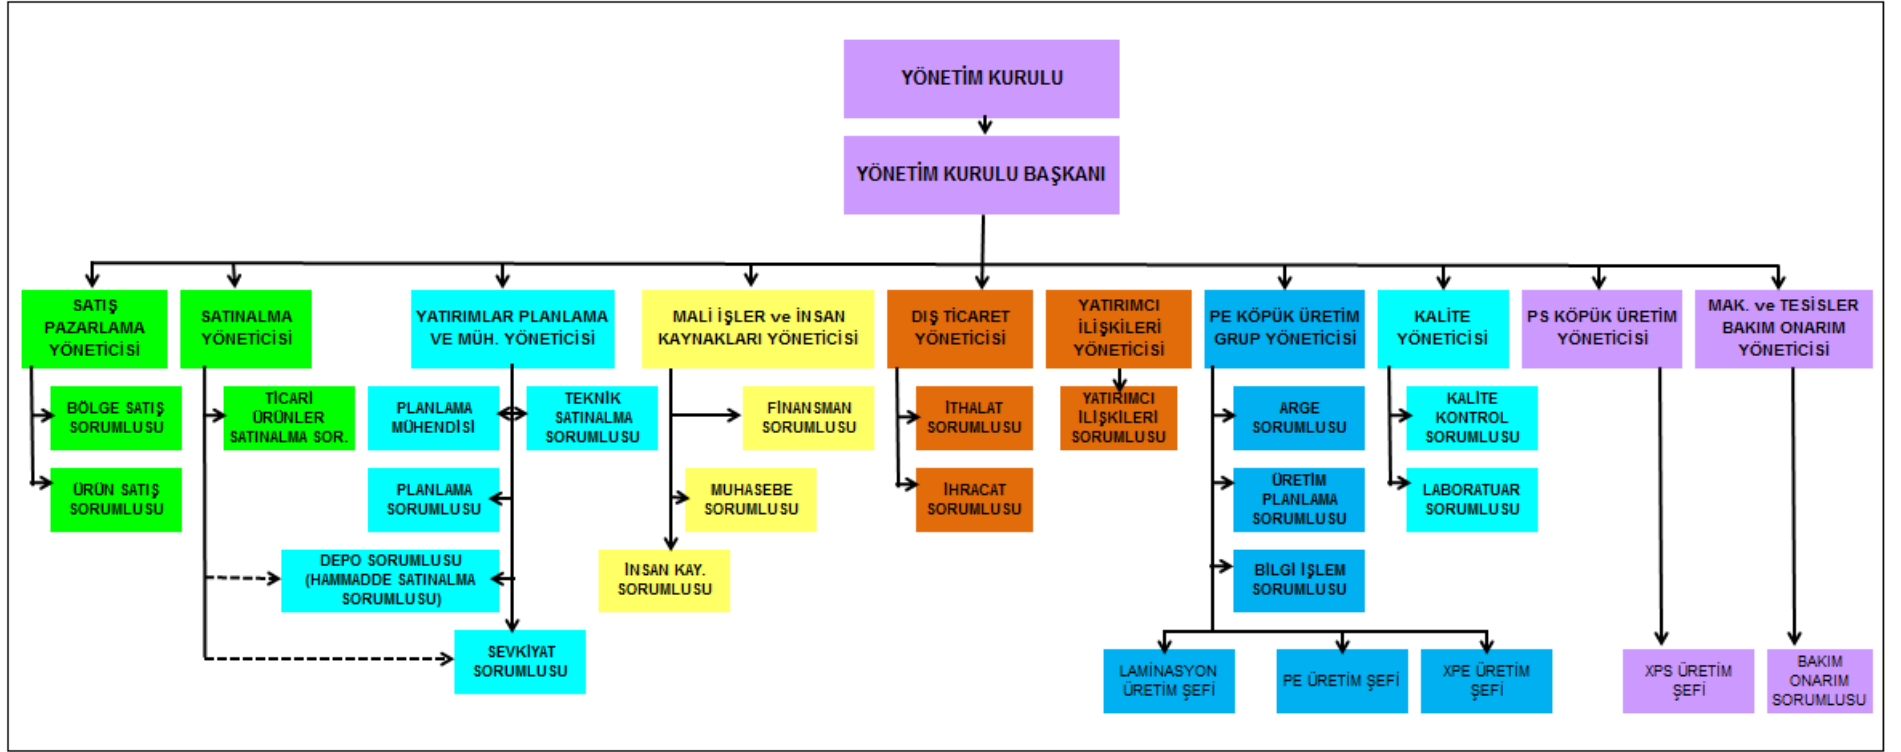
YÖNETİM KURULU

YÖNETİM KURULU BAŞKANI

SATIŞ PAZARLAMA YÖNETİCİSİ

BÖLGE SATIŞ SORUMLUSU

ÜRÜN SATIŞ SORUMLUSU

SATINALMA YÖNETİCİSİ

TİCARİ ÜRÜNLER SATINALMA SOR.

YATIRIMLAR PLANLAMA VE MÜH. YÖNETİCİSİ

PLANLAMA MÜHENDİSİ

TEKNİK SATINALMA SORUMLUSU

PLANLAMA SORUMLUSU

DEPO SORUMLUSU (HAMMADDE SATINALMA SORUMLUSU)

SEVKİYAT SORUMLUSU

MALİ İŞLER ve İNSAN KAYNAKLARI YÖNETİCİSİ

FİNANSMAN SORUMLUSU

MUHASEBE SORUMLUSU

İNSAN KAY. SORUMLUSU

DIŞ TİCARET YÖNETİCİSİ

İTHALAT SORUMLUSU

İHRACAT SORUMLUSU

YATIRIMCI İLİŞKİLERİ YÖNETİCİSİ

YATIRIMCI İLİŞKİLERİ SORUMLUSU

PE KÖPÜK ÜRETİM GRUP YÖNETİCİSİ

ARGE SORUMLUSU

ÜRETİM PLANLAMA SORUMLUSU

BİLGİ İŞLEM SORUMLUSU

LAMİNASYON ÜRETİM ŞEFİ

PE ÜRETİM ŞEFİ

XPE ÜRETİM ŞEFİ

KALİTE YÖNETİCİSİ

KALİTE KONTROL SORUMLUSU

LABORATUAR SORUMLUSU

PS KÖPÜK ÜRETİM YÖNETİCİSİ

XPS ÜRETİM ŞEFİ

MAK. ve TESİSLER BAKIM ONARIM YÖNETİCİSİ

BAKIM ONARIM SORUMLUSU